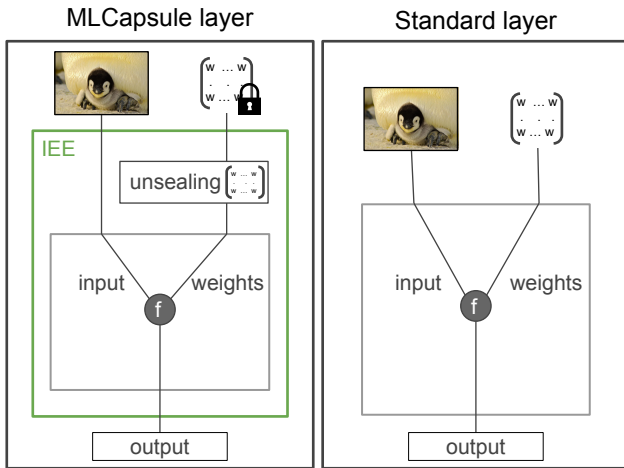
MLCapsule layer

$\begin{pmatrix} w & \dots & w \\ & \vdots & \\ w & \dots & w \end{pmatrix}$

IEE

unsealing $\begin{pmatrix} w & \dots & w \\ & \vdots & \\ w & \dots & w \end{pmatrix}$

input

weights

f

output

Standard layer

$\begin{pmatrix} w & \dots & w \\ & \vdots & \\ w & \dots & w \end{pmatrix}$

input

weights

f

output